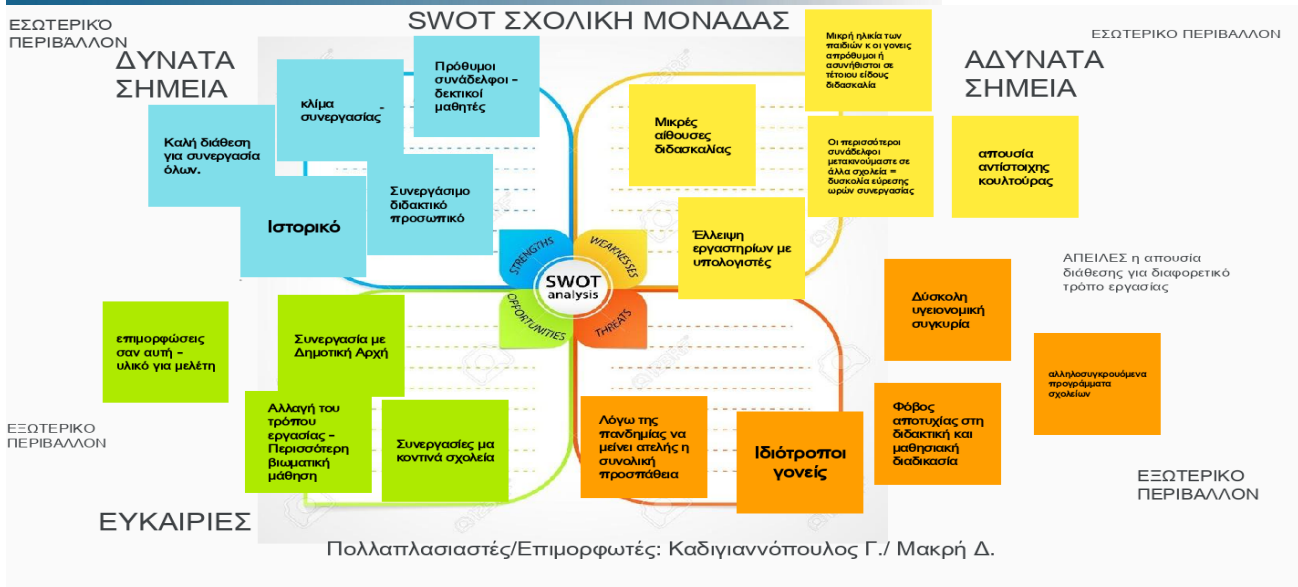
ΕΣΩΤΕΡΙΚΟ ΠΕΡΙΒΑΛΛΟΝ

SWOT ΣΧΟΛΙΚΗ ΜΟΝΑΔΑΣ

ΕΣΩΤΕΡΙΚΟ ΠΕΡΙΒΑΛΛΟΝ

ΔΥΝΑΤΑ ΣΗΜΕΙΑ

Πρόθυμοι συνάδελφοι - δεκτικοί μαθητές

κλίμα συνεργασίας

Καλή διάθεση για συνεργασία όλων.

Συνεργάσιμο διδακτικό προσωπικό

Ιστορικό

Μικρή ηλικία των παιδιών κ οι γονείς απρόθυμοι ή ασυνήθιστοι σε τέτοιου είδους διδασκαλία

ΑΔΥΝΑΤΑ ΣΗΜΕΙΑ

Μικρές αίθουσες διδασκαλίας

Οι περισσότεροι συνάδελφοι μετακινούμαστε σε άλλα σχολεία = δυσκολία εύρεσης ωρών συνεργασίας

απουσία αντίστοιχης κουλτούρας

Έλλειψη εργαστηρίων με υπολογιστές

STRENGTHS WEAKNESSES SWOT analysis OPPORTUNITIES THREATS

ΑΠΕΙΛΕΣ η απουσία διάθεσης για διαφορετικό τρόπο εργασίας

επιμορφώσεις σαν αυτή - υλικό για μελέτη

Συνεργασία με Δημοτική Αρχή

Δύσκολη υγειονομική συγκυρία

αλληλοσυγκρουόμενα προγράμματα σχολείων

ΕΞΩΤΕΡΙΚΟ ΠΕΡΙΒΑΛΛΟΝ

Αλλαγή του τρόπου εργασίας - Περισσότερη βιωματική μάθηση

Συνεργασίες μα κοντινά σχολεία

Λόγω της πανδημίας να μείνει ατελής η συνολική προσπάθεια

Ιδιότροποι γονείς

Φόβος αποτυχίας στη διδακτική και μαθησιακή διαδικασία

ΕΞΩΤΕΡΙΚΟ ΠΕΡΙΒΑΛΛΟΝ

ΕΥΚΑΙΡΙΕΣ

Πολλαπλασιαστές/Επιμορφωτές: Καδιγιαννόπουλος Γ./ Μακρή Δ.